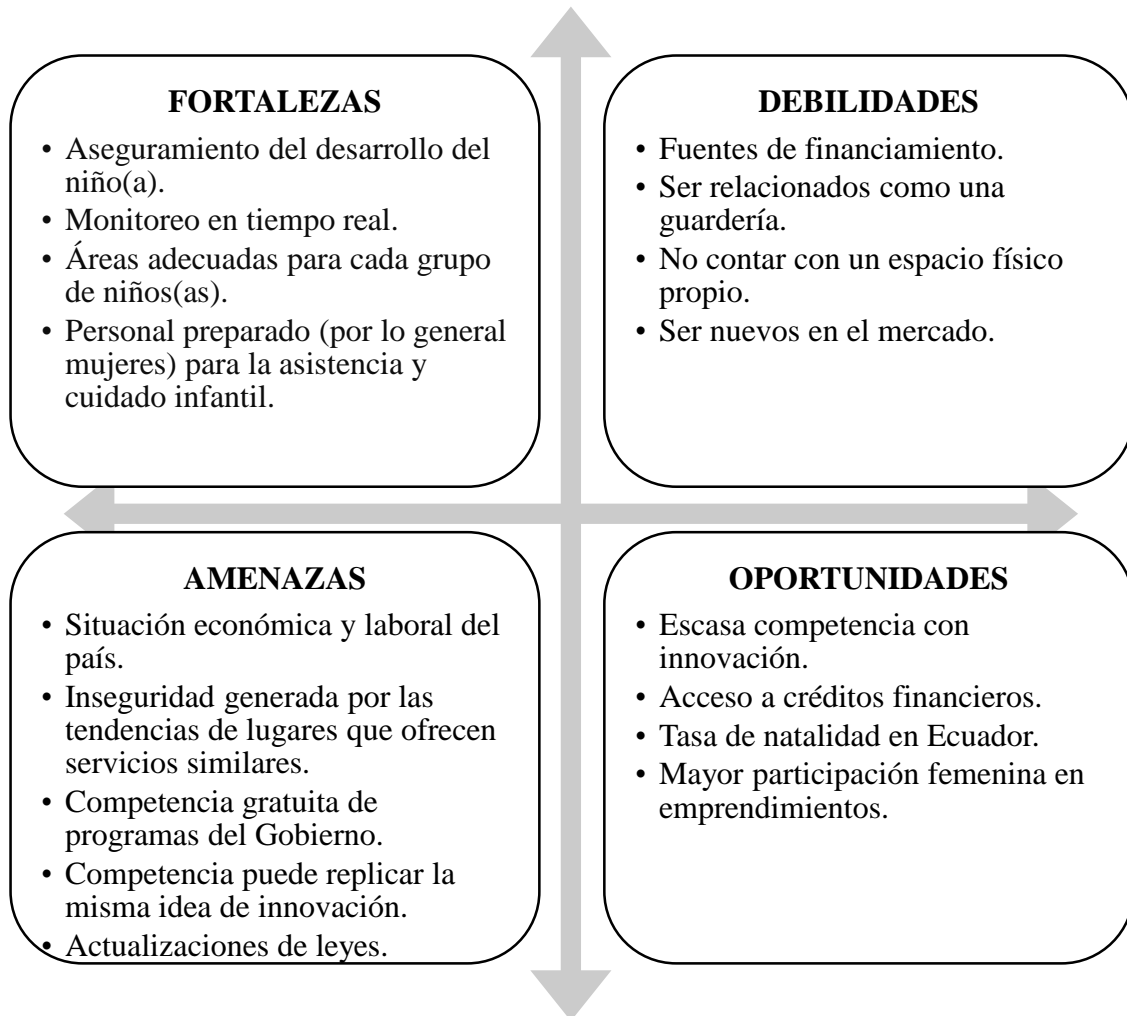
FORTALEZAS

• Aseguramiento del desarrollo del niño(a).
• Monitoreo en tiempo real.
• Áreas adecuadas para cada grupo de niños(as).
• Personal preparado (por lo general mujeres) para la asistencia y cuidado infantil.

DEBILIDADES

• Fuentes de financiamiento.
• Ser relacionados como una guardería.
• No contar con un espacio físico propio.
• Ser nuevos en el mercado.

AMENAZAS

• Situación económica y laboral del país.
• Inseguridad generada por las tendencias de lugares que ofrecen servicios similares.
• Competencia gratuita de programas del Gobierno.
• Competencia puede replicar la misma idea de innovación.
• Actualizaciones de leyes.

OPORTUNIDADES

• Escasa competencia con innovación.
• Acceso a créditos financieros.
• Tasa de natalidad en Ecuador.
• Mayor participación femenina en emprendimientos.